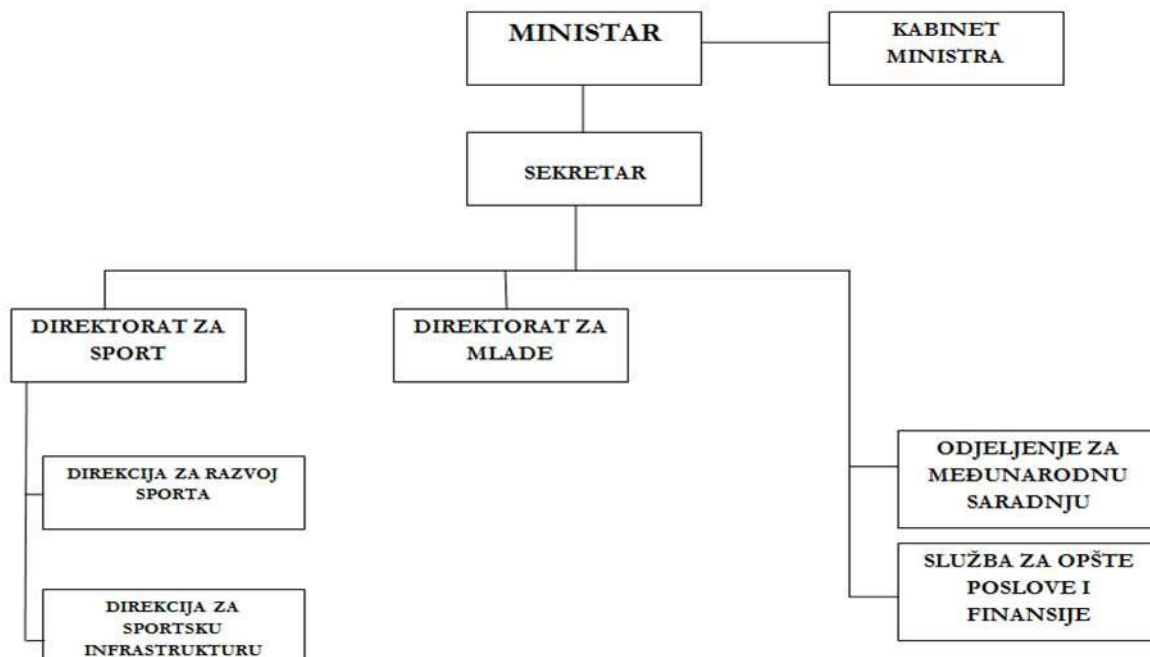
MINISTAR

KABINET MINISTRA

SEKRETAR

DIREKTORAT ZA SPORT

DIREKTORAT ZA MLADE

DIREKCIJA ZA RAZVOJ SPORTA

DIREKCIJA ZA SPORTSKU INFRASTRUKTURU

ODJELJENJE ZA MEĐUNARODNU SARADNJU

SLUŽBA ZA OPŠTE POSLOVE I FINANSIJE